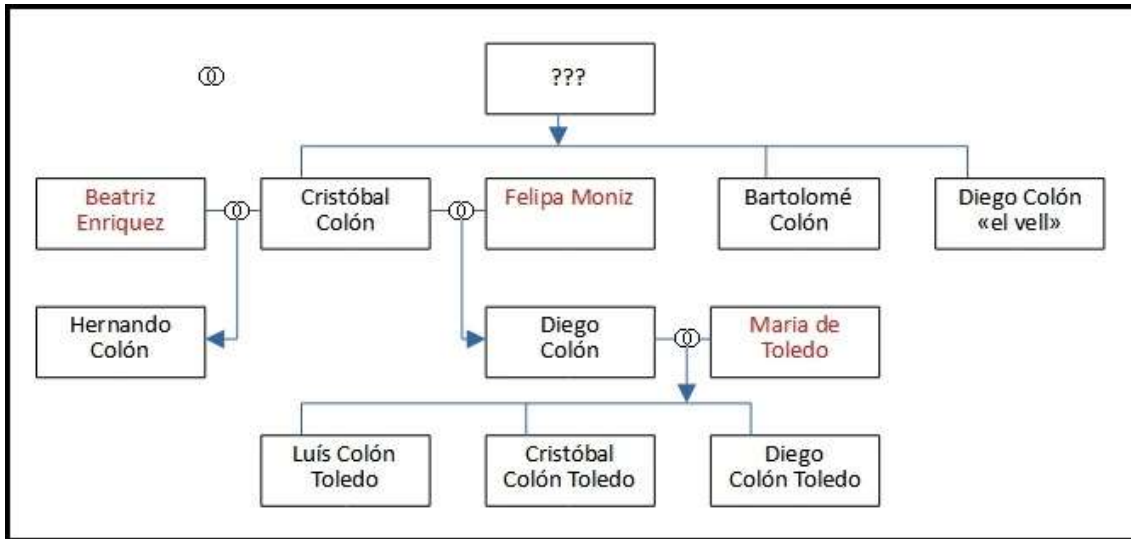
???

Beatriz Enriquez

Cristóbal Colón

Felipa Moniz

Bartolomé Colón

Diego Colón «el vell»

Hernando Colón

Diego Colón

Maria de Toledo

Luís Colón Toledo

Cristóbal Colón Toledo

Diego Colón Toledo